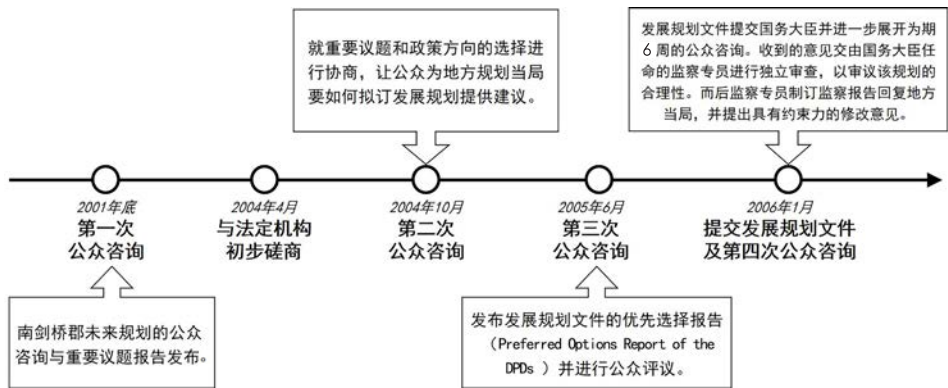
就重要议题和政策方向的选择进行协商，让公众为地方规划当局要如何拟订发展规划提供建议。

发展规划文件提交国务大臣并进一步展开为期6周的公众咨询。收到的意见交由国务大臣任命的监察专员进行独立审查，以审议该规划的合理性。而后监察专员制订监察报告回复地方当局，并提出具有约束力的修改意见。

2001年底
第一次
公众咨询

2004年4月
与法定机构
初步磋商

2004年10月
第二次
公众咨询

2005年6月
第三次
公众咨询

2006年1月
提交发展规划文件
及第四次公众咨询

南剑桥郡未来规划的公众咨询与重要议题报告发布。

发布发展规划文件的优先选择报告（Preferred Options Report of the DPDs ）并进行公众评议。